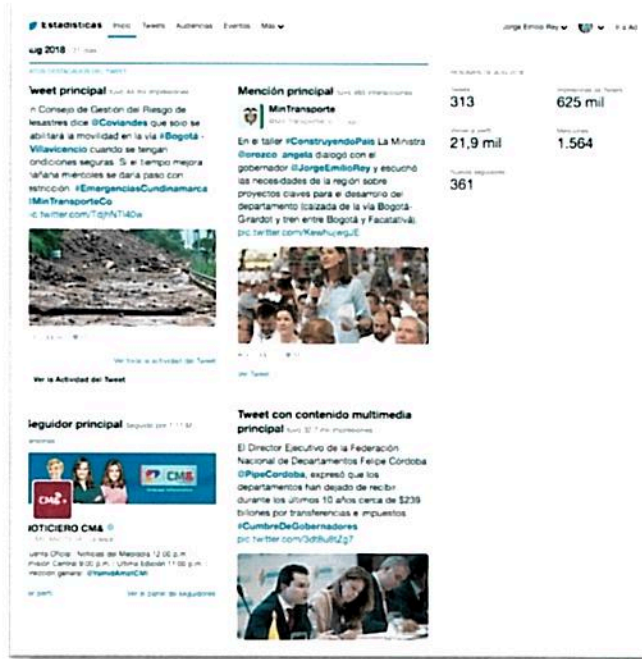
Estadísticas Inicio Tweets Audiencias Eventos Más

Jorge Emilio Rey

ug 2018

weet principal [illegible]

n Consejo de Gestión del Riesgo de esastres dice @Coviandes que solo se abilitará la movilidad en la vía #Bogotá - Villavicencio cuando se tengan ondiciones seguras. Si el tiempo mejora añana miércoles se daría paso con estricción. #EmergenciasCundinamarca @MinTransporteCo ic.twitter.com/TqhNTl40e

Ver toda la actividad del Tweet

Ver la Actividad del Tweet

Mención principal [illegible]

MinTransporte

En el taller #ConstruyendoPaís La Ministra @orozco_angela dialogó con el gobernador @JorgeEmilioRey y escuchó las necesidades de la región sobre proyectos claves para el desarrollo del departamento (calzada de la vía Bogotá-Girardot y tren entre Bogotá y Facatativá). pic.twitter.com/KewhucjegJE

Ver Tweet

Tweets 313
Impresiones de Tweets 625 mil
Visitas al perfil 21,9 mil
Menciones 1.564
Nuevos seguidores 361

eguidor principal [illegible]

CM&

OTICIERO CM&

uenta Oficial · Noticias del Mediodía 12:00 p.m. · mision Central 9:00 p.m. · Última Edición 11:00 p.m. · ireccion general: @YamidAmatCM

er perfil

Ver el panel de seguidores

Tweet con contenido multimedia principal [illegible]

El Director Ejecutivo de la Federación Nacional de Departamentos Felipe Córdoba @PipeCordoba, expresó que los departamentos han dejado de recibir durante los últimos 10 años cerca de $239 billones por transferencias e impuestos #CumbreDeGobernadores pic.twitter.com/3dt8u8tZg7